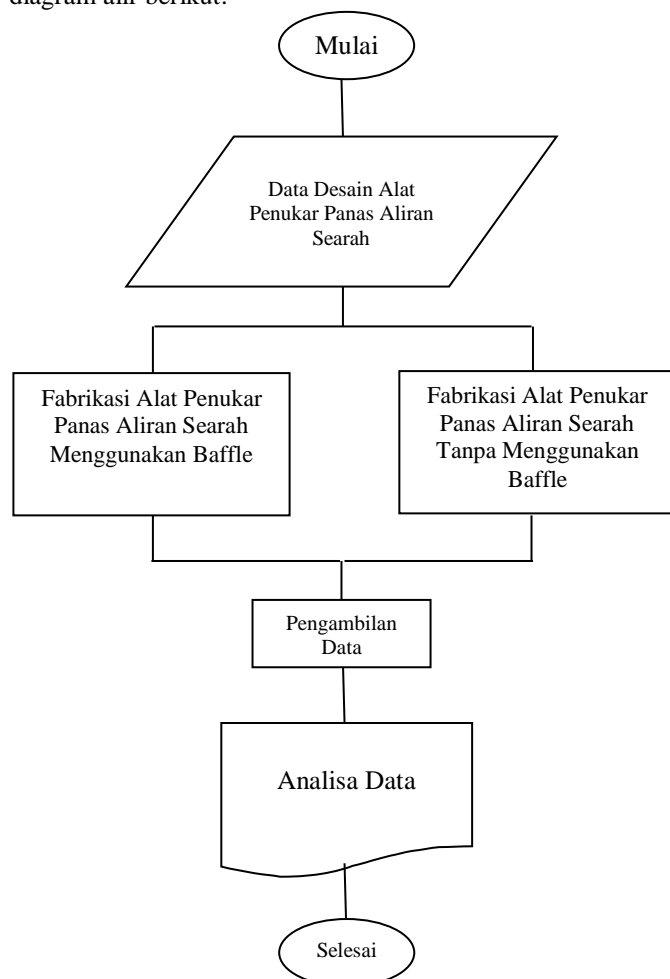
diagram alir berikut.

Mulai

Data Desain Alat Penukar Panas Aliran Searah

Fabrikasi Alat Penukar Panas Aliran Searah Menggunakan Baffle

Fabrikasi Alat Penukar Panas Aliran Searah Tanpa Menggunakan Baffle

Pengambilan Data

Analisa Data

Selesai